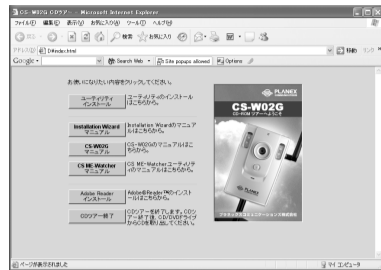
CS-W02G CDツアー - Microsoft Internet Explorer

ファイル(F) 編集(E) 表示(V) お気に入り(A) ツール(T) ヘルプ(H)

戻る 検索 お気に入り

アドレス(D) D:¥index.html 移動 リンク

Google Search Web Site popups allowed Options

お使いになりたい内容をクリックしてください。

ユーティリティインストール ユーティリティのインストールはこちらから。

Installation Wizard マニュアル Installation Wizardのマニュアルはこちらから。

CS-W02G マニュアル CS-W02Gのマニュアルはこちらから。

CS ME-Watcher マニュアル CS ME-Watcherユーティリティのマニュアルはこちらから。

Adobe Reader インストール Adobe® Reader™のインストールはこちらから。

CDツアー終了 CDツアーを終了します。CDツアー終了後、CD-ROM/DVDドライブからCDを取り出してください。

PLANEX

CS-W02G

CD-ROM ツアーへようこそ

ページが表示されました マイ コンピュータ